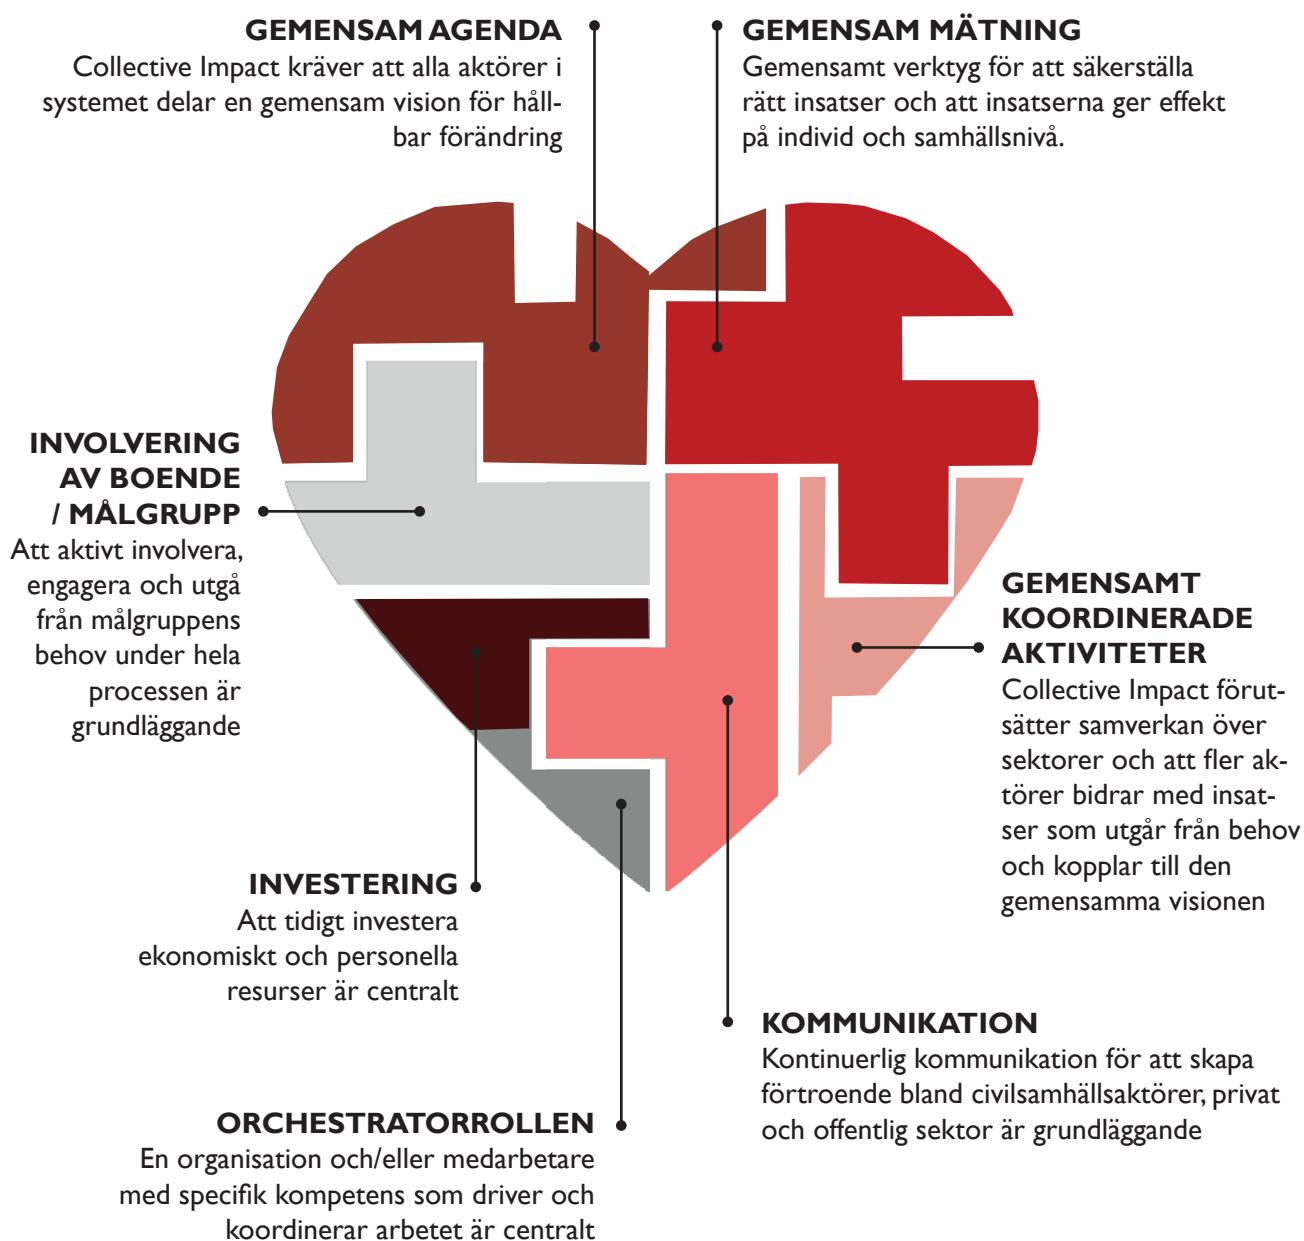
GEMENSAM AGENDA
Collective Impact kräver att alla aktörer i systemet delar en gemensam vision för hållbar förändring

GEMENSAM MÄTNING
Gemensamt verktyg för att säkerställa rätt insatser och att insatserna ger effekt på individ och samhällsnivå.

INVOLVERING AV BOENDE / MÅLGRUPP
Att aktivt involvera, engagera och utgå från målgruppens behov under hela processen är grundläggande

GEMENSAMT KOORDINERADE AKTIVITETER
Collective Impact förutsätter samverkan över sektorer och att fler aktörer bidrar med insatser som utgår från behov och kopplar till den gemensamma visionen

INVESTERING
Att tidigt investera ekonomiskt och personella resurser är centralt

KOMMUNIKATION
Kontinuerlig kommunikation för att skapa förtroende bland civilsamhällsaktörer, privat och offentlig sektor är grundläggande

ORCHESTRATORROLLEN
En organisation och/eller medarbetare med specifik kompetens som driver och koordinerar arbetet är centralt